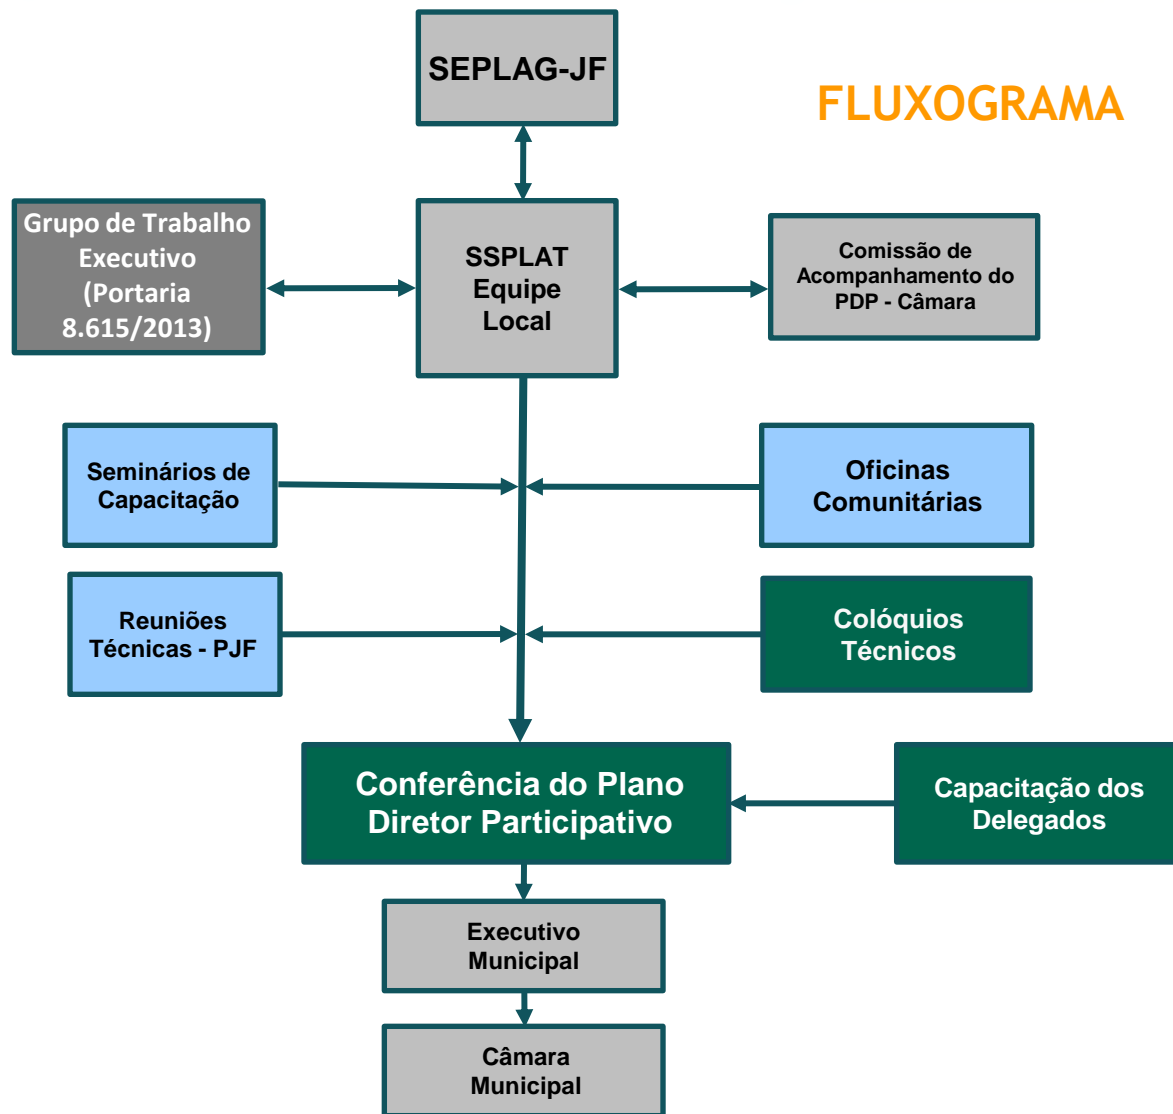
SEPLAG-JF

FLUXOGRAMA

Grupo de Trabalho Executivo (Portaria 8.615/2013)

SSPLAT Equipe Local

Comissão de Acompanhamento do PDP - Câmara

Seminários de Capacitação

Oficinas Comunitárias

Reuniões Técnicas - PJF

Colóquios Técnicos

Conferência do Plano Diretor Participativo

Capacitação dos Delegados

Executivo Municipal

Câmara Municipal